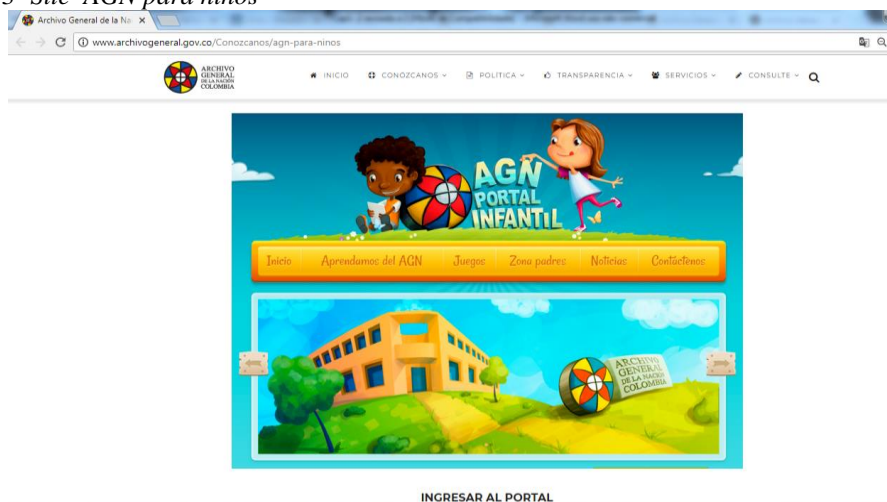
5 Site AGN para niños

Archivo General de la Na ×

www.archivogeneral.gov.co/Conozcanos/agn-para-ninos

ARCHIVO GENERAL DE LA NACIÓN COLOMBIA

INICIO CONOZCANOS POLITICA TRANSPARENCIA SERVICIOS CONSULTE

AGN PORTAL INFANTIL

Inicio Aprendamos del AGN Juegos Zona padres Noticias Contáctenos

ARCHIVO GENERAL DE LA NACIÓN COLOMBIA

INGRESAR AL PORTAL